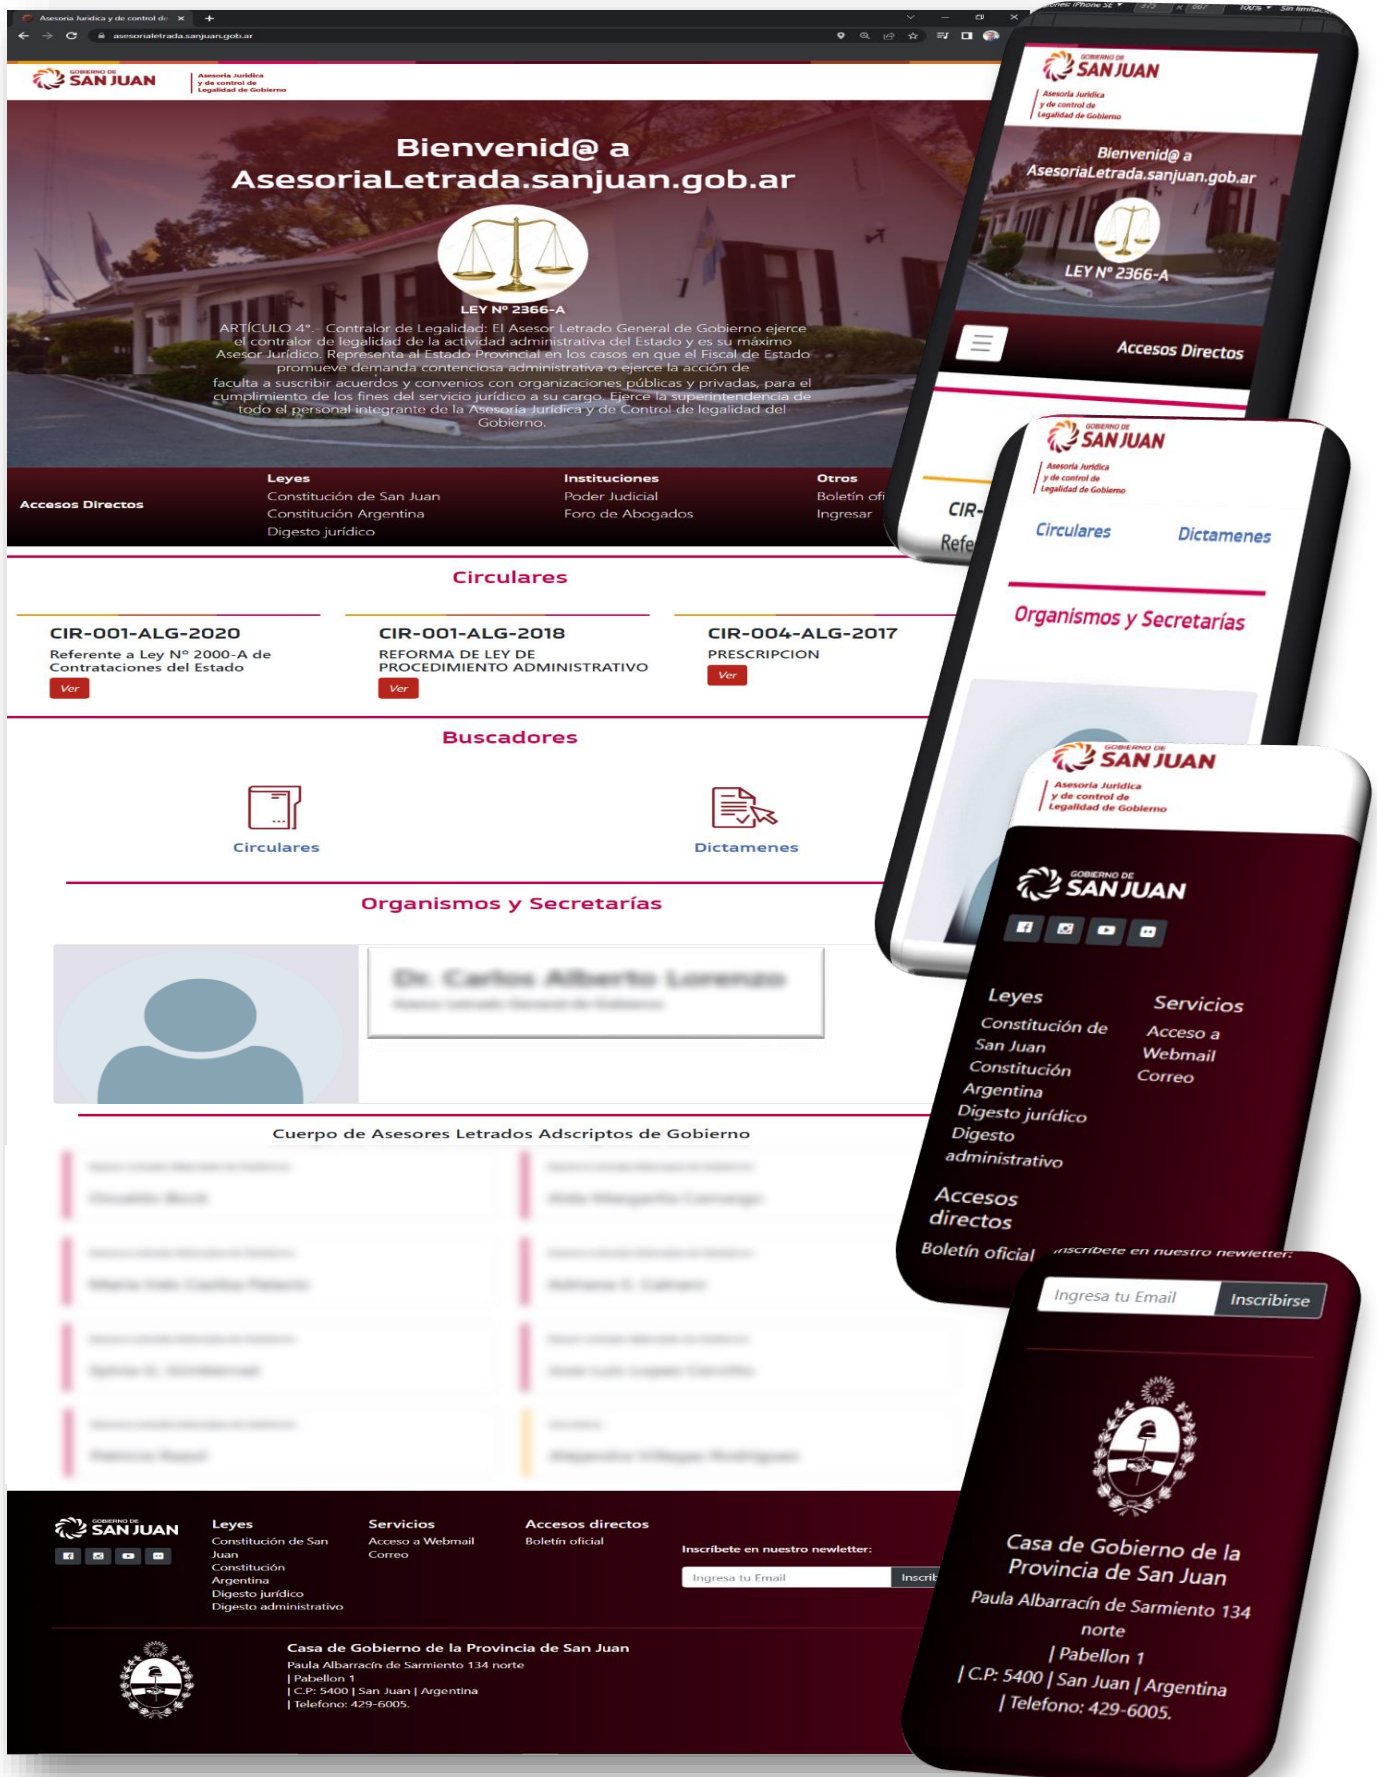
Asesoria Juridica y de control de
asesorialetrada.sanjuan.gob.ar

GOBIERNO DE SAN JUAN
Asesoria Jurídica y de control de Legalidad de Gobierno

Bienvenid@ a AsesoriaLetrada.sanjuan.gob.ar

LEY Nº 2366-A
ARTÍCULO 4°.- Contralor de Legalidad: El Asesor Letrado General de Gobierno ejerce el contralor de legalidad de la actividad administrativa del Estado y es su máximo Asesor Jurídico. Representa al Estado Provincial en los casos en que el Fiscal de Estado promueve demanda contenciosa administrativa o ejerce la acción de faculta a suscribir acuerdos y convenios con organizaciones públicas y privadas, para el cumplimiento de los fines del servicio jurídico a su cargo. Ejerce la superintendencia de todo el personal integrante de la Asesoría Jurídica y de Control de legalidad del Gobierno.

Accesos Directos
Leyes
Constitución de San Juan
Constitución Argentina
Digesto jurídico
Instituciones
Poder Judicial
Foro de Abogados
Otros
Boletín ofi
Ingresar

Circulares
CIR-001-ALG-2020
Referente a Ley N° 2000-A de Contrataciones del Estado
Ver
CIR-001-ALG-2018
REFORMA DE LEY DE PROCEDIMIENTO ADMINISTRATIVO
Ver
CIR-004-ALG-2017
PRESCRIPCION
Ver

Buscadores
Circulares
Dictamenes

Organismos y Secretarías
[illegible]

Cuerpo de Asesores Letrados Adscriptos de Gobierno
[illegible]

GOBIERNO DE SAN JUAN
Leyes
Constitución de San Juan
Constitución Argentina
Digesto jurídico
Digesto administrativo
Servicios
Acceso a Webmail
Correo
Accesos directos
Boletín oficial
Inscribete en nuestro newletter:
Ingresa tu Email
Inscrib

Casa de Gobierno de la Provincia de San Juan
Paula Albarracín de Sarmiento 134 norte
| Pabellon 1
| C.P: 5400 | San Juan | Argentina
| Telefono: 429-6005.

GOBIERNO DE SAN JUAN
Asesoria Jurídica y de control de Legalidad de Gobierno
Bienvenid@ a AsesoriaLetrada.sanjuan.gob.ar
LEY Nº 2366-A
Accesos Directos
CIR-
Refe

GOBIERNO DE SAN JUAN
Asesoria Jurídica y de control de Legalidad de Gobierno
Circulares
Dictamenes
Organismos y Secretarías

GOBIERNO DE SAN JUAN
Asesoria Jurídica y de control de Legalidad de Gobierno
GOBIERNO DE SAN JUAN
Leyes
Constitución de San Juan
Constitución Argentina
Digesto jurídico
Digesto administrativo
Servicios
Acceso a Webmail
Correo
Accesos directos
Boletín oficial
Inscribete en nuestro newletter:

Ingresa tu Email
Inscribirse
Casa de Gobierno de la Provincia de San Juan
Paula Albarracín de Sarmiento 134 norte
| Pabellon 1
| C.P: 5400 | San Juan | Argentina
| Telefono: 429-6005.